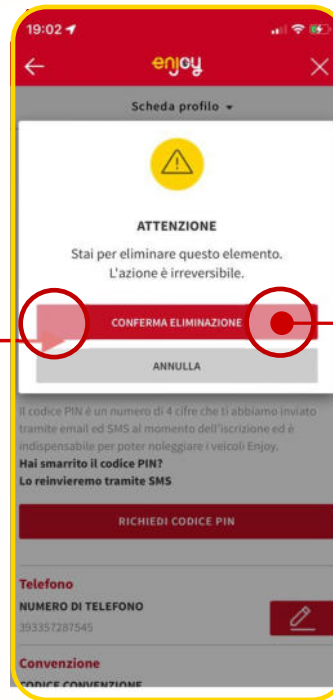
19:02

enjoy

Scheda profilo

ATTENZIONE

Stai per eliminare questo elemento. L'azione è irreversibile.

CONFERMA ELIMINAZIONE

ANNULLA

Il codice PIN è un numero di 4 cifre che ti abbiamo inviato tramite email ed SMS al momento dell'iscrizione ed è indispensabile per poter noleggiare i veicoli Enjoy.

Hai smarrito il codice PIN?
Lo reinvieremo tramite SMS

RICHIEDI CODICE PIN

Telefono

NUMERO DI TELEFONO

393357287545

Convenzione

CODICE CONVENZIONE